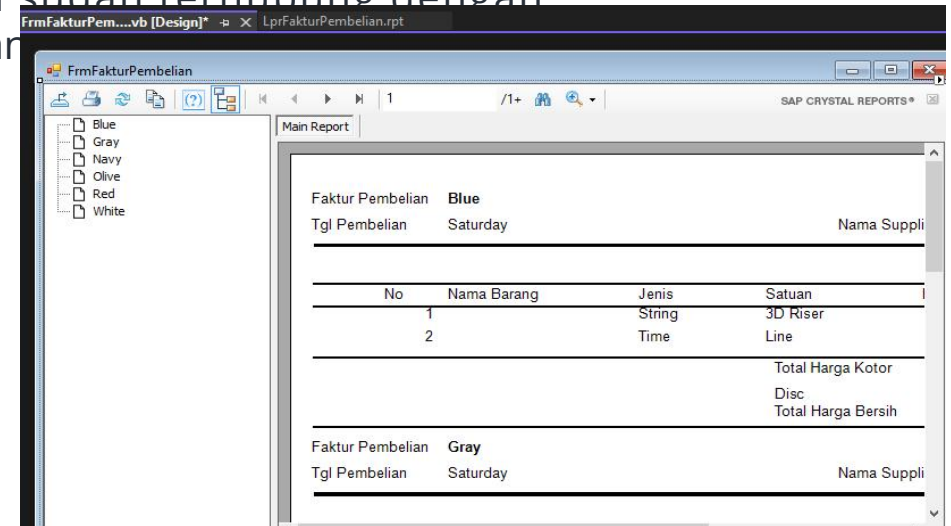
FrmFakturPem....vb [Design]* LprFakturPembelian.rpt

FrmFakturPembelian

1 /1+

SAP CRYSTAL REPORTS®

Blue
Gray
Navy
Olive
Red
White

Main Report

Faktur Pembelian Blue
Tgl Pembelian Saturday Nama Suppli

| No | Nama Barang | Jenis | Satuan |
|---|---|---|---|
| 1 | | String | 3D Riser |
| 2 | | Time | Line |

Total Harga Kotor
Disc
Total Harga Bersih

Faktur Pembelian Gray
Tgl Pembelian Saturday Nama Suppli